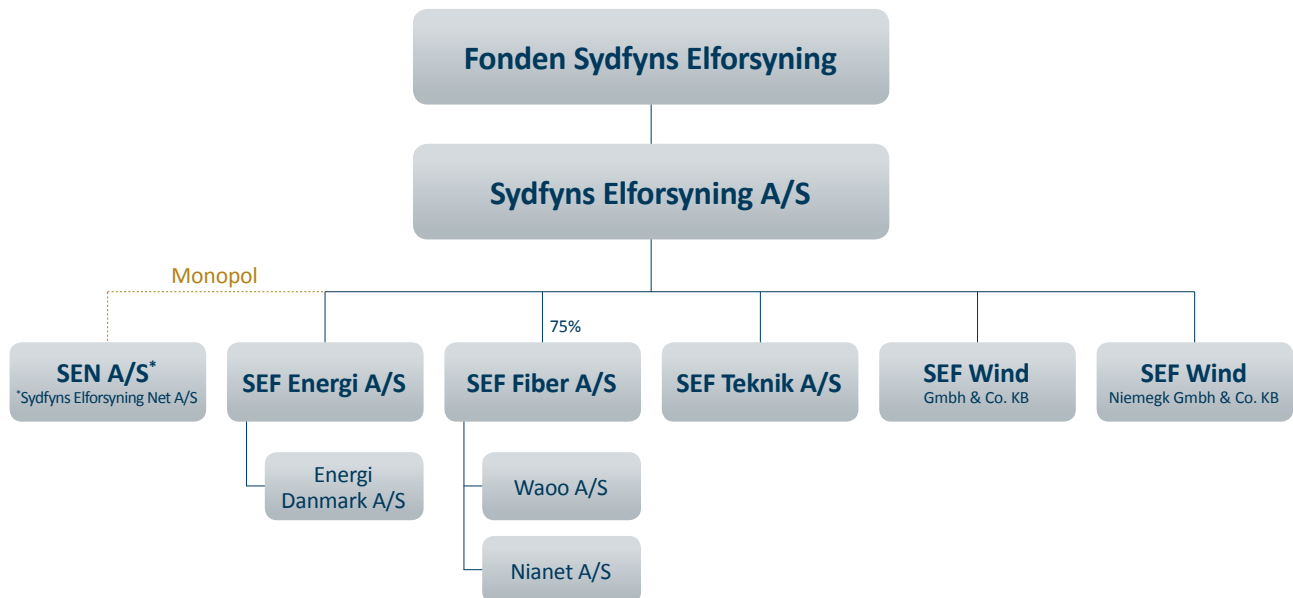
Fonden Sydfyns Elforsyning

Sydfyns Elforsyning A/S

Monopol

75%

SEN A/S*
*Sydfyns Elforsyning Net A/S

SEF Energi A/S

Energi Danmark A/S

SEF Fiber A/S

Waoo A/S

Nianet A/S

SEF Teknik A/S

SEF Wind
Gmbh & Co. KB

SEF Wind
Niemegk Gmbh & Co. KB